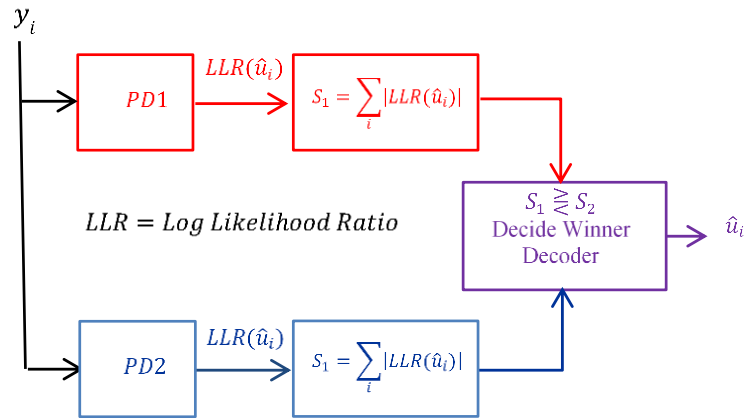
$y_i$

$PD1$

$LLR(\hat{u}_i)$

$S_1 = \sum_i |LLR(\hat{u}_i)|$

$LLR = Log\ Likelihood\ Ratio$

$S_1 \gtreqless S_2$
Decide Winner Decoder

$\hat{u}_i$

$PD2$

$LLR(\hat{u}_i)$

$S_1 = \sum_i |LLR(\hat{u}_i)|$